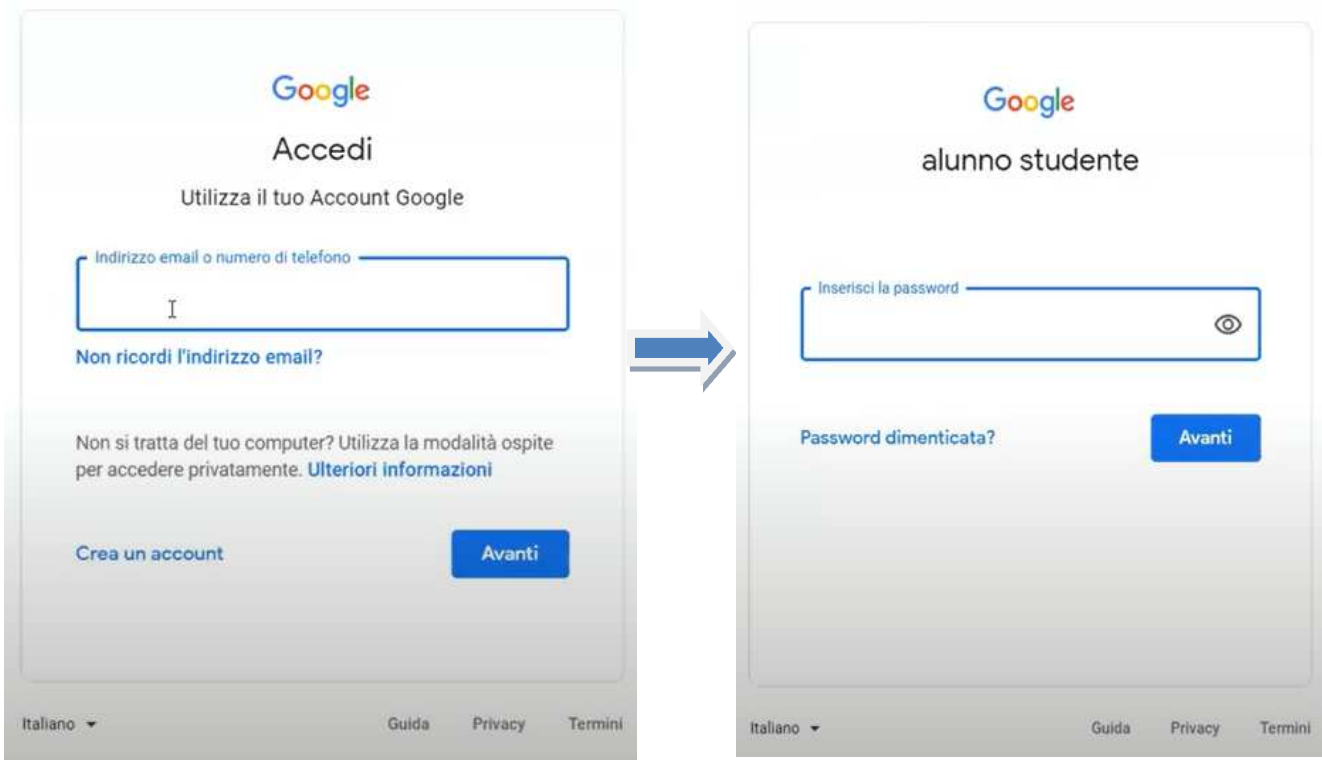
Google

Accedi

Utilizza il tuo Account Google

Indirizzo email o numero di telefono

Non ricordi l'indirizzo email?

Non si tratta del tuo computer? Utilizza la modalità ospite per accedere privatamente. Ulteriori informazioni

Crea un account

Avanti

Italiano

Guida Privacy Termini

Google

alunno studente

Inserisci la password

Password dimenticata?

Avanti

Italiano

Guida Privacy Termini